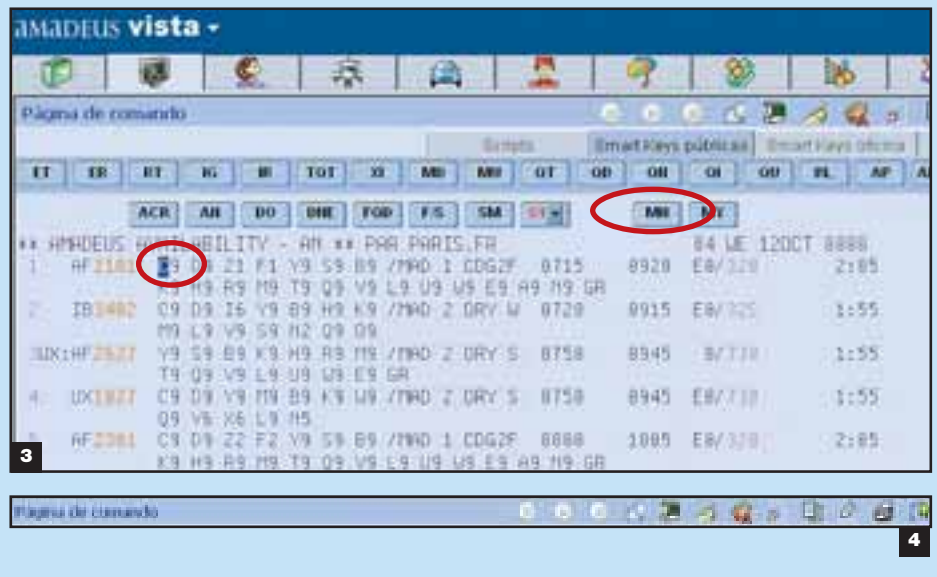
AMADEUS vista

Página de comando

Scripts | Smart Keys públicas | Smart Keys oficina

ET ER RT IG IR TQT XI MD MU GT QD QH QI QU RL AP

ACR AN DO DNE FQD F/S SM MN MT

** AMADEUS AVAILABILITY - AN ** PAR PARIS.FR 84 WE 12OCT 0000
1 AF2101 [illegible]9 D9 Z1 F1 Y9 S9 B9 /MAD 1 CDG2F 0715 0920 E0/320 2:05
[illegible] H9 R9 M9 T9 Q9 V9 L9 U9 W9 E9 A9 N9 GR
2 IB3402 C9 D9 I6 Y9 B9 H9 K9 /MAD 2 ORY W 0720 0915 E0/320 1:55
M9 L9 V9 S9 N2 Q9 O9
3UX:AF2627 Y9 S9 B9 K9 H9 R9 M9 /MAD 2 ORY S 0750 0945 8/738 1:55
T9 Q9 V9 L9 U9 W9 E9 GR
4 UX1027 C9 D9 Y9 M9 B9 K9 W9 /MAD 2 ORY S 0750 0945 E0/738 1:55
Q9 V6 X6 L9 H5
5 AF2301 C9 D9 Z2 F2 Y9 S9 B9 /MAD 1 CDG2F 0800 1005 E0/320 2:05
K9 H9 R9 M9 T9 Q9 V9 L9 U9 W9 E9 A9 N9 GR

3

Página de comando

4